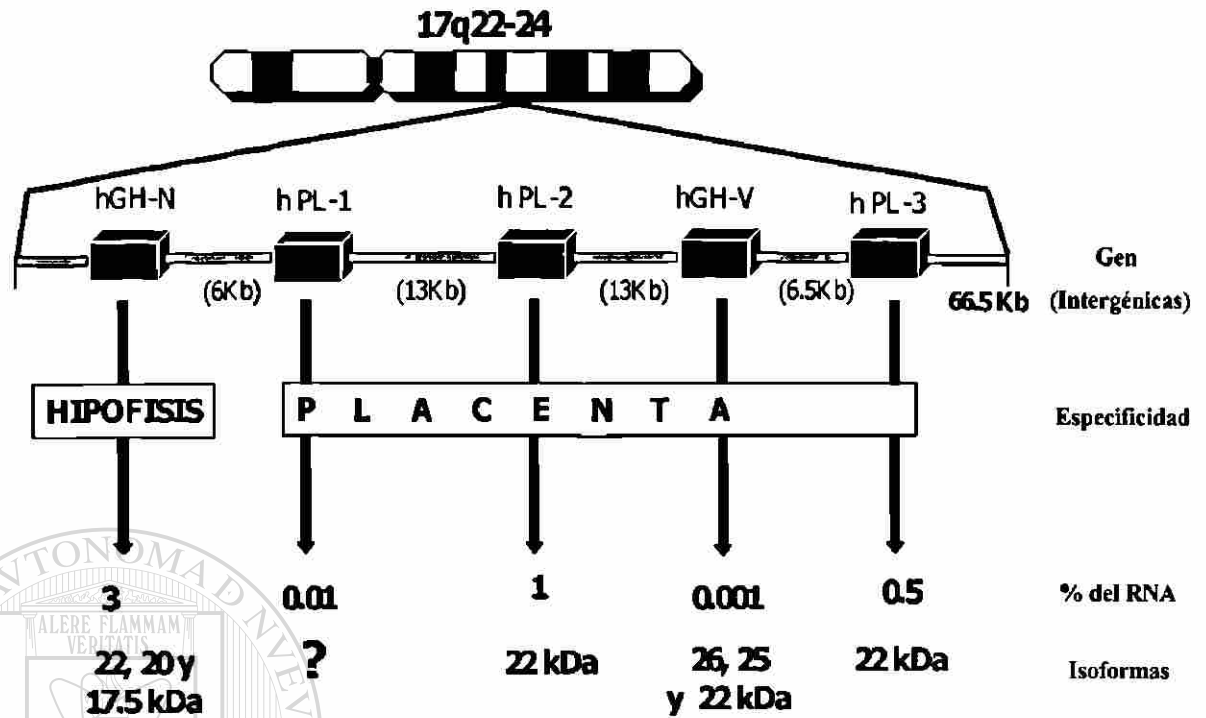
17q22-24

hGH-N
h PL-1
h PL-2
hGH-V
h PL-3

Gen
(6Kb)
(13Kb)
(13Kb)
(6.5Kb)
66.5Kb
(Intergénicas)

HIPOFISIS
P L A C E N T A
Especificidad

3
0.01
1
0.001
0.5
% del RNA

22, 20 y 17.5 kDa
?
22 kDa
26, 25 y 22 kDa
22 kDa
Isoformas

TONOMA
ALERE FLAMMAM VERITATIS